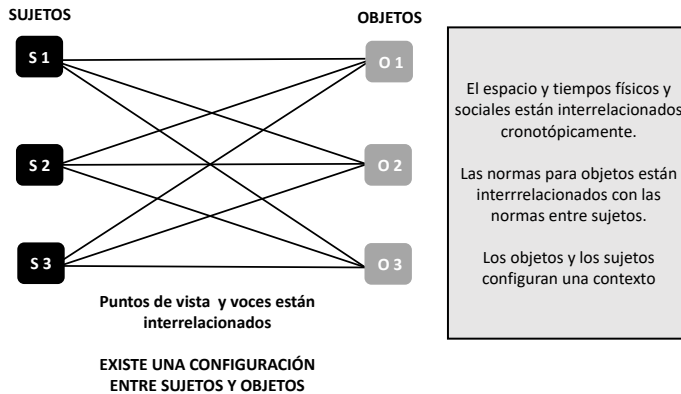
SUJETOS

OBJETOS

S 1

S 2

S 3

O 1

O 2

O 3

Puntos de vista y voces están interrelacionados

EXISTE UNA CONFIGURACIÓN ENTRE SUJETOS Y OBJETOS

El espacio y tiempos físicos y sociales están interrelacionados cronotópicamente.

Las normas para objetos están interrrelacionados con las normas entre sujetos.

Los objetos y los sujetos configuran una contexto